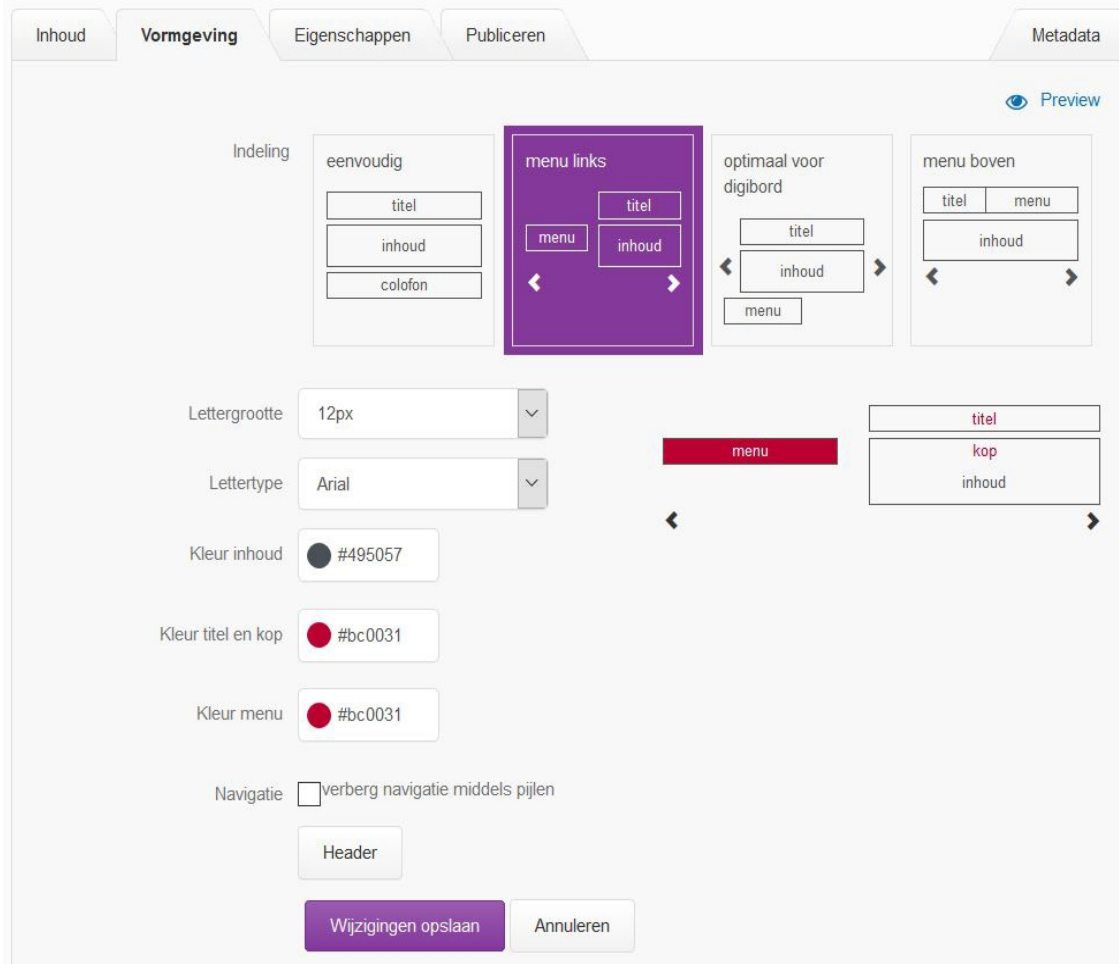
Inhoud | Vormgeving | Eigenschappen | Publiceren | Metadata

Preview

Indeling

eenvoudig
titel
inhoud
colofon

menu links
titel
menu
inhoud

optimaal voor digibord
titel
inhoud
menu

menu boven
titel
menu
inhoud

Lettergrootte 12px

Lettertype Arial

Kleur inhoud #495057

Kleur titel en kop #bc0031

Kleur menu #bc0031

Navigatie verberg navigatie middels pijlen

Header

titel
menu
kop
inhoud

Wijzigingen opslaan
Annuleren